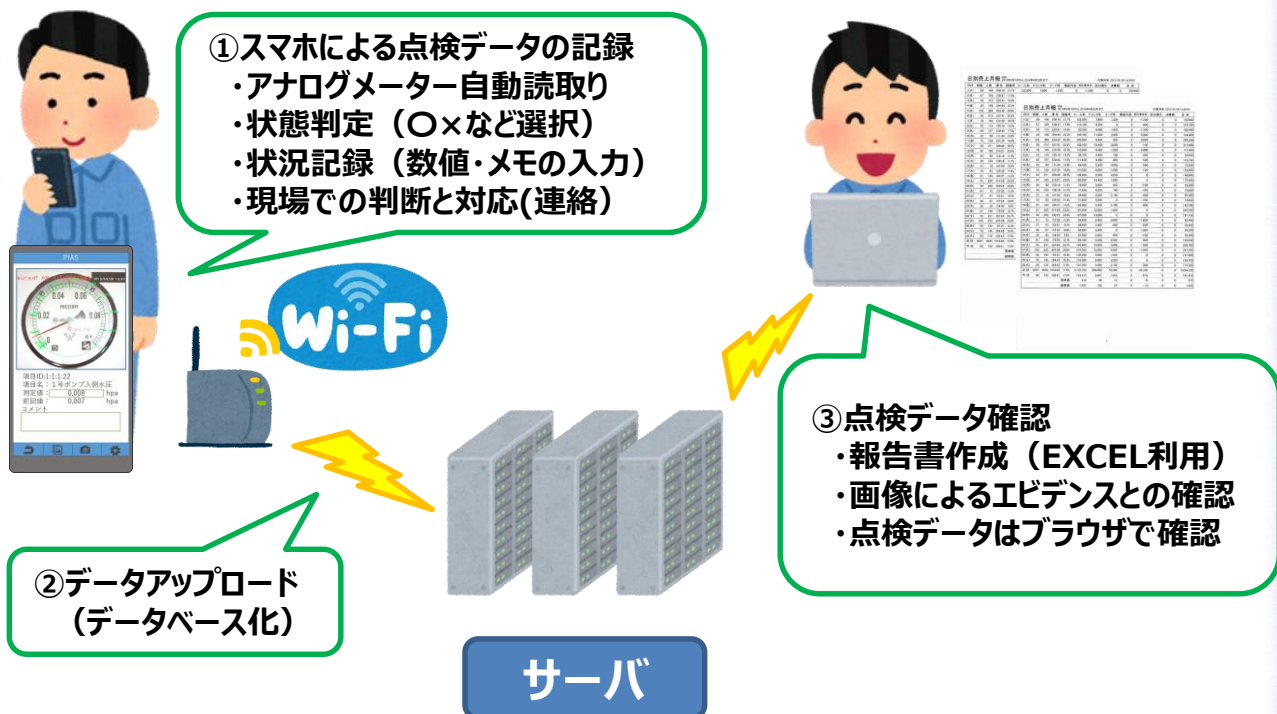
①スマホによる点検データの記録
・アナログメーター自動読取り
・状態判定（〇×など選択）
・状況記録（数値・メモの入力）
・現場での判断と対応(連絡）

PIAS

0.04
0.06
0.02
PRESSURE

項目ID:1:1:1:22
項目名：１号ポンプ入側水圧
測定値：0.008 hpa
前回値：0.007 hpa
コメント

Wi-Fi

日別売上月報

③点検データ確認
・報告書作成（EXCEL利用）
・画像によるエビデンスとの確認
・点検データはブラウザで確認

②データアップロード
（データベース化）

サーバ